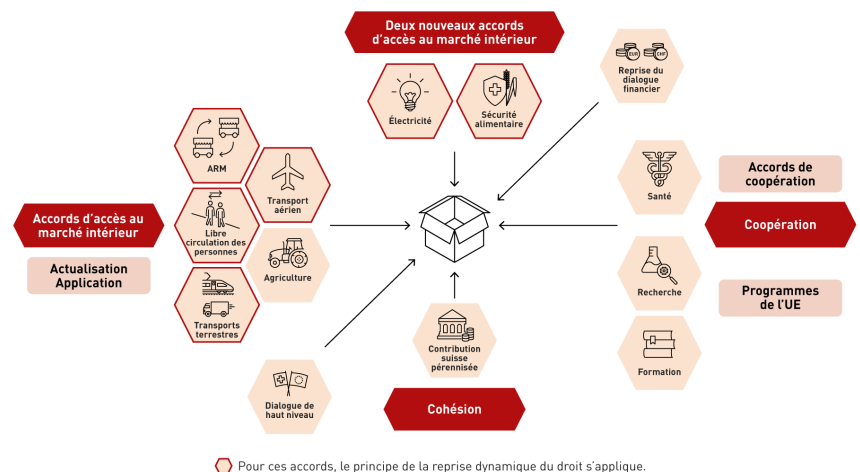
Deux nouveaux accords d'accès au marché intérieur

Électricité

Sécurité alimentaire

Reprise du dialogue financier

ARM

Transport aérien

Libre circulation des personnes

Agriculture

Transports terrestres

Accords d'accès au marché intérieur

Actualisation Application

Santé

Accords de coopération

Coopération

Recherche

Programmes de l'UE

Formation

Contribution suisse pérennisée

Dialogue de haut niveau

Cohésion

Pour ces accords, le principe de la reprise dynamique du droit s'applique.